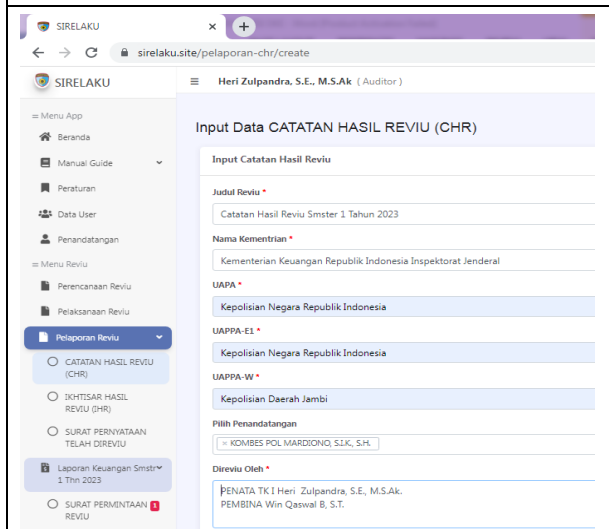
SIRELAKU ×

sirelaku.site/pelaporan-chr/create

SIRELAKU

≡ Heri Zulpandra, S.E., M.S.Ak (Auditor)

≡ Menu App

Beranda

Manual Guide

Peraturan

Data User

Penandatangan

≡ Menu Reviu

Perencanaan Reviu

Pelaksanaan Reviu

Pelaporan Reviu

CATATAN HASIL REVIU (CHR)

IKHTISAR HASIL REVIU (IHR)

SURAT PERNYATAAN TELAH DIREVIU

Laporan Keuangan Smstr 1 Thn 2023

SURAT PERMINTAAN 1 REVIU

Input Data CATATAN HASIL REVIU (CHR)

Input Catatan Hasil Reviu

Judul Reviu *

Catatan Hasil Reviu Smster 1 Tahun 2023

Nama Kementrian *

Kementerian Keuangan Republik Indonesia Inspektorat Jenderal

UAPA *

Kepolisian Negara Republik Indonesia

UAPPA-E1 *

Kepolisian Negara Republik Indonesia

UAPPA-W *

Kepolisian Daerah Jambi

Pilih Penandatangan

× KOMBES POL MARDIONO, S.I.K., S.H.

Direviu Oleh *

PENATA TK I Heri Zulpandra, S.E., M.S.Ak.
PEMBINA Win Qaswal B, S.T.